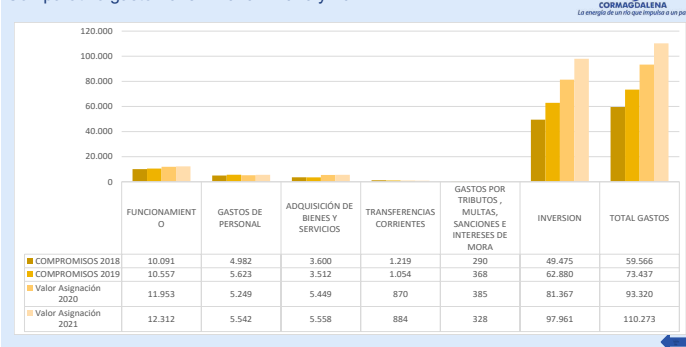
CORMAGDALENA
La energía de un río que impulsa a un pa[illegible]

120.000
100.000
80.000
60.000
40.000
20.000
0

| | FUNCIONAMIENTO | GASTOS DE PERSONAL | ADQUISICIÓN DE BIENES Y SERVICIOS | TRANSFERENCIAS CORRIENTES | GASTOS POR TRIBUTOS , MULTAS, SANCIONES E INTERESES DE MORA | INVERSION | TOTAL GASTOS |
|---|---|---|---|---|---|---|---|
| COMPROMISOS 2018 | 10.091 | 4.982 | 3.600 | 1.219 | 290 | 49.475 | 59.566 |
| COMPROMISOS 2019 | 10.557 | 5.623 | 3.512 | 1.054 | 368 | 62.880 | 73.437 |
| Valor Asignación 2020 | 11.953 | 5.249 | 5.449 | 870 | 385 | 81.367 | 93.320 |
| Valor Asignación 2021 | 12.312 | 5.542 | 5.558 | 884 | 328 | 97.961 | 110.273 |